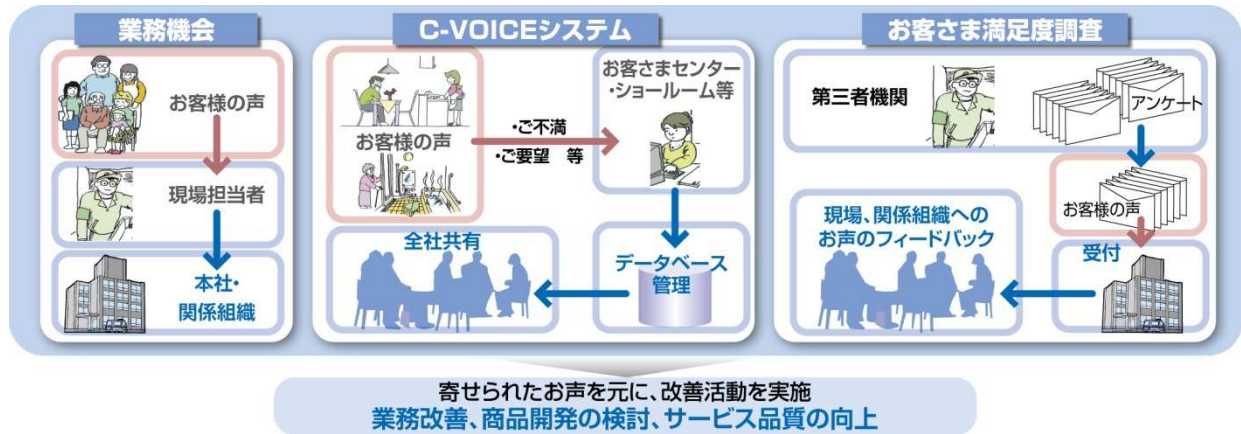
業務機会

お客様の声

現場担当者

本社・
関係組織

C-VOICEシステム

お客様の声

・ご不満
・ご要望　等

お客さまセンター
・ショールーム等

データベース
管理

全社共有

お客さま満足度調査

第三者機関

アンケート

お客様の声

受付

現場、関係組織への
お声のフィードバック

寄せられたお声を元に、改善活動を実施
業務改善、商品開発の検討、サービス品質の向上